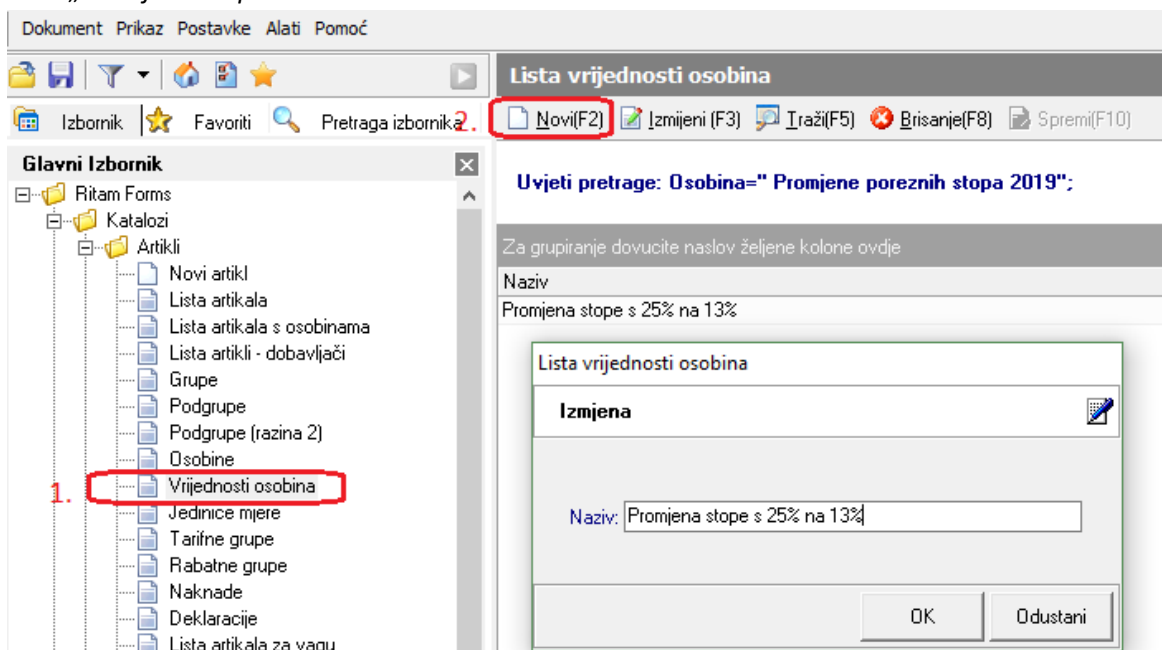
Dokument Prikaz Postavke Alati Pomoć

Izbornik Favoriti Pretraga izbornika 2.

Glavni Izbornik
Ritam Forms
Katalozi
Artikli
Novi artikl
Lista artikala
Lista artikala s osobinama
Lista artikli - dobavljači
Grupe
Podgrupe
Podgrupe (razina 2)
Osobine
1. Vrijednosti osobina
Jedinice mjere
Tarifne grupe
Rabatne grupe
Naknade
Deklaracije
Lista artikala za vagu

Lista vrijednosti osobina

Novi(F2) Izmijeni (F3) Traži(F5) Brisanje(F8) Spremi(F10)

Uvjeti pretrage: Osobina=" Promjene poreznih stopa 2019";

Za grupiranje dovucite naslov željene kolone ovdje

| Naziv |
|---|
| Promjena stope s 25% na 13% |

Lista vrijednosti osobina

Izmjena

Naziv: Promjena stope s 25% na 13%

OK Odustani